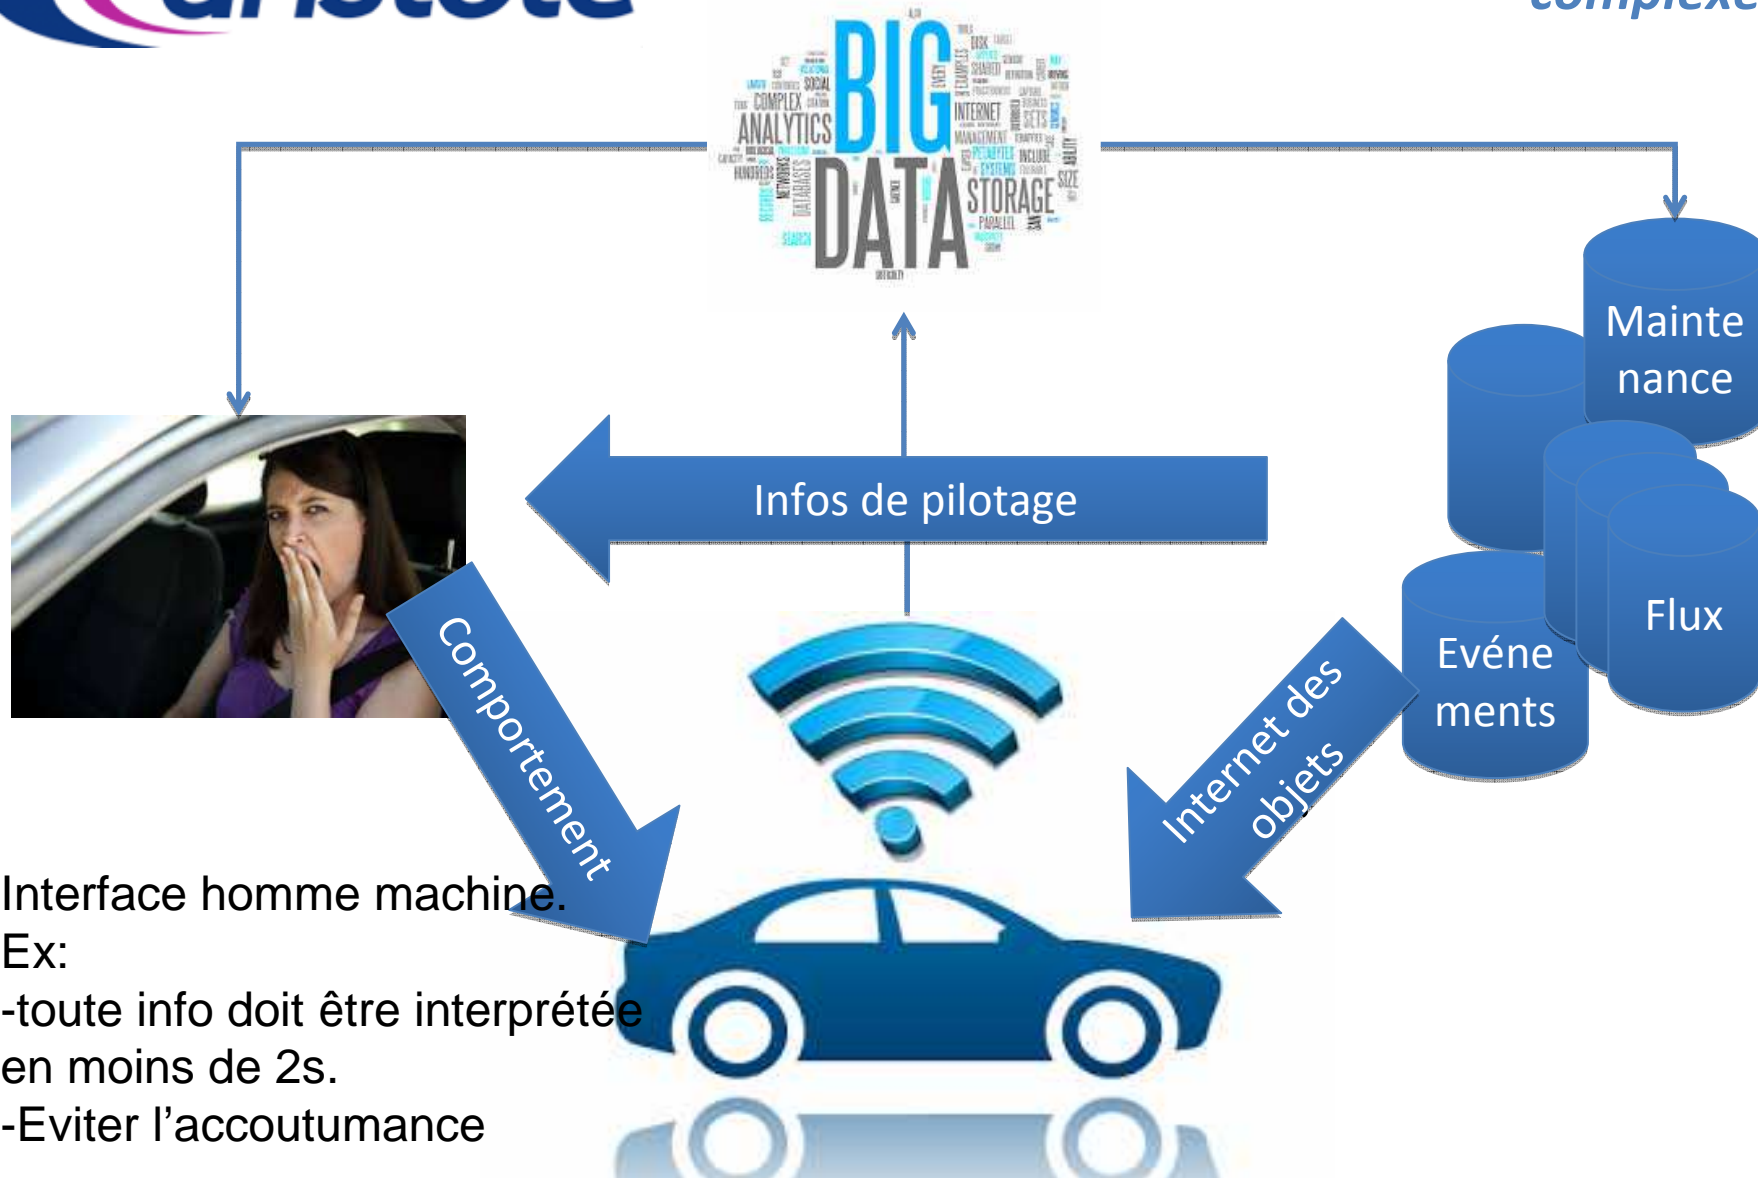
aristote

complexe

BIG DATA
ANALYTICS
COMPLEX
SOCIAL
INTERNET
SETS
STORAGE
PETABYTES
SYSTEMS
INCLUDE
SIZE
DATABASES
NETWORKS
PARALLEL
MANAGEMENT
SEARCH

Mainte nance

Infos de pilotage

Flux

Evéne ments

Comportement

Internet des objets

Interface homme machine.
Ex:
-toute info doit être interprétée en moins de 2s.
-Eviter l'accoutumance